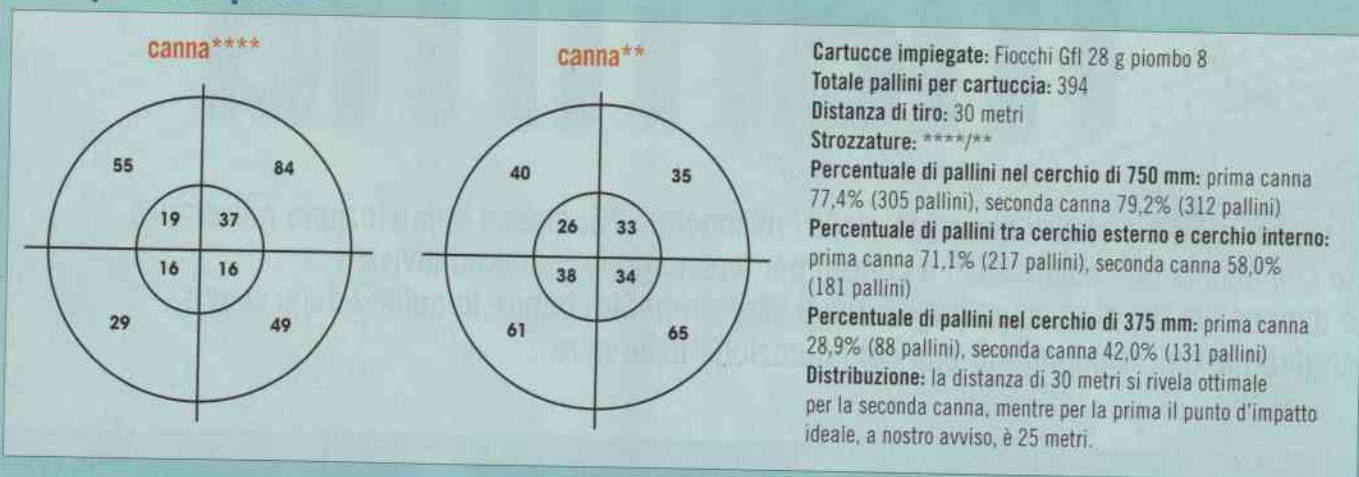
canna****

55
84
19
37
16
16
29
49

canna**

40
35
26
33
38
34
61
65

**Cartucce impiegate:** Fiocchi Gfl 28 g piombo 8
**Totale pallini per cartuccia:** 394
**Distanza di tiro:** 30 metri
**Strozzature:** ****/**
**Percentuale di pallini nel cerchio di 750 mm:** prima canna 77,4% (305 pallini), seconda canna 79,2% (312 pallini)
**Percentuale di pallini tra cerchio esterno e cerchio interno:** prima canna 71,1% (217 pallini), seconda canna 58,0% (181 pallini)
**Percentuale di pallini nel cerchio di 375 mm:** prima canna 28,9% (88 pallini), seconda canna 42,0% (131 pallini)
**Distribuzione:** la distanza di 30 metri si rivela ottimale per la seconda canna, mentre per la prima il punto d'impatto ideale, a nostro avviso, è 25 metri.